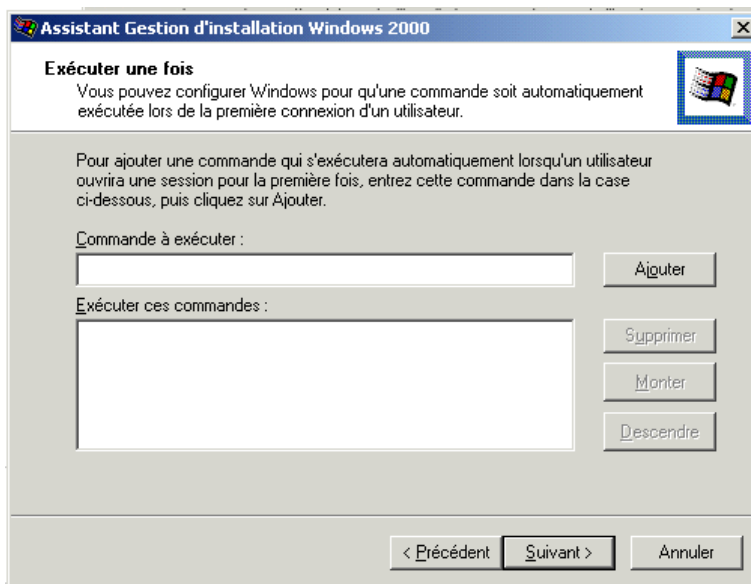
Assistant Gestion d'installation Windows 2000

Exécuter une fois
Vous pouvez configurer Windows pour qu'une commande soit automatiquement exécutée lors de la première connexion d'un utilisateur.

Pour ajouter une commande qui s'exécutera automatiquement lorsqu'un utilisateur ouvrira une session pour la première fois, entrez cette commande dans la case ci-dessous, puis cliquez sur Ajouter.

Commande à exécuter :

Ajouter

Exécuter ces commandes :

Supprimer

Monter

Descendre

< Précédent

Suivant >

Annuler